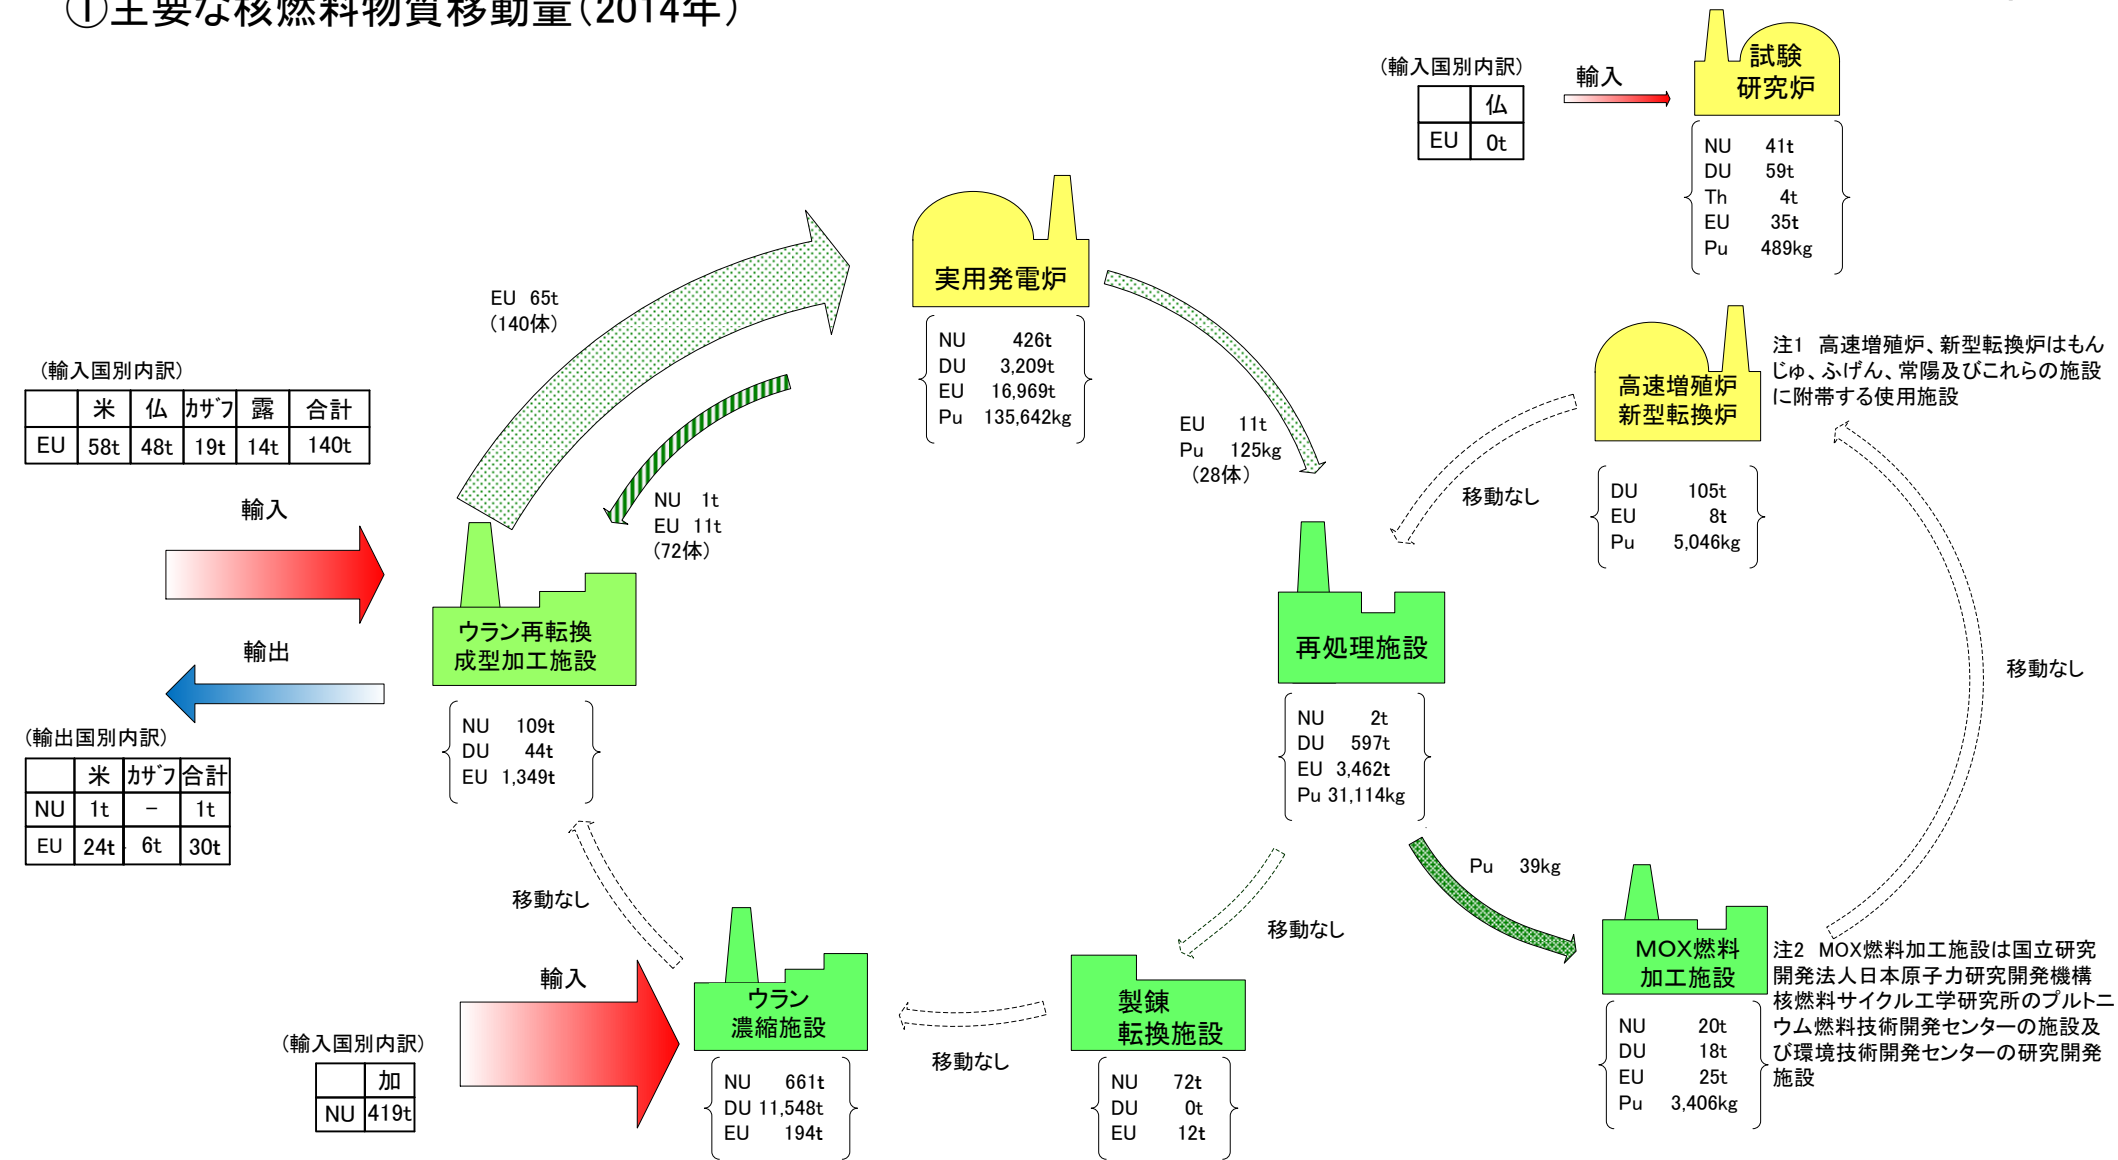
①主要な核燃料物質移動量(2014年)

(輸入国別内訳)

|  | 仏 |
|---|---|
| EU | 0t |

輸入

試験研究炉

NU 41t
DU 59t
Th 4t
EU 35t
Pu 489kg

実用発電炉

NU 426t
DU 3,209t
EU 16,969t
Pu 135,642kg

EU 65t
(140体)

(輸入国別内訳)

|  | 米 | 仏 | カザフ | 露 | 合計 |
|---|---|---|---|---|---|
| EU | 58t | 48t | 19t | 14t | 140t |

輸入

輸出

NU 1t
EU 11t
(72体)

ウラン再転換成型加工施設

NU 109t
DU 44t
EU 1,349t

(輸出国別内訳)

|  | 米 | カザフ | 合計 |
|---|---|---|---|
| NU | 1t | − | 1t |
| EU | 24t | 6t | 30t |

EU 11t
Pu 125kg
(28体)

高速増殖炉
新型転換炉

注1 高速増殖炉、新型転換炉はもんじゅ、ふげん、常陽及びこれらの施設に附帯する使用施設

移動なし

DU 105t
EU 8t
Pu 5,046kg

再処理施設

NU 2t
DU 597t
EU 3,462t
Pu 31,114kg

移動なし

Pu 39kg

移動なし

移動なし

輸入

ウラン濃縮施設

NU 661t
DU 11,548t
EU 194t

(輸入国別内訳)

|  | 加 |
|---|---|
| NU | 419t |

移動なし

製錬転換施設

NU 72t
DU 0t
EU 12t

MOX燃料加工施設

NU 20t
DU 18t
EU 25t
Pu 3,406kg

注2 MOX燃料加工施設は国立研究開発法人日本原子力研究開発機構核燃料サイクル工学研究所のプルトニウム燃料技術開発センターの施設及び環境技術開発センターの研究開発施設